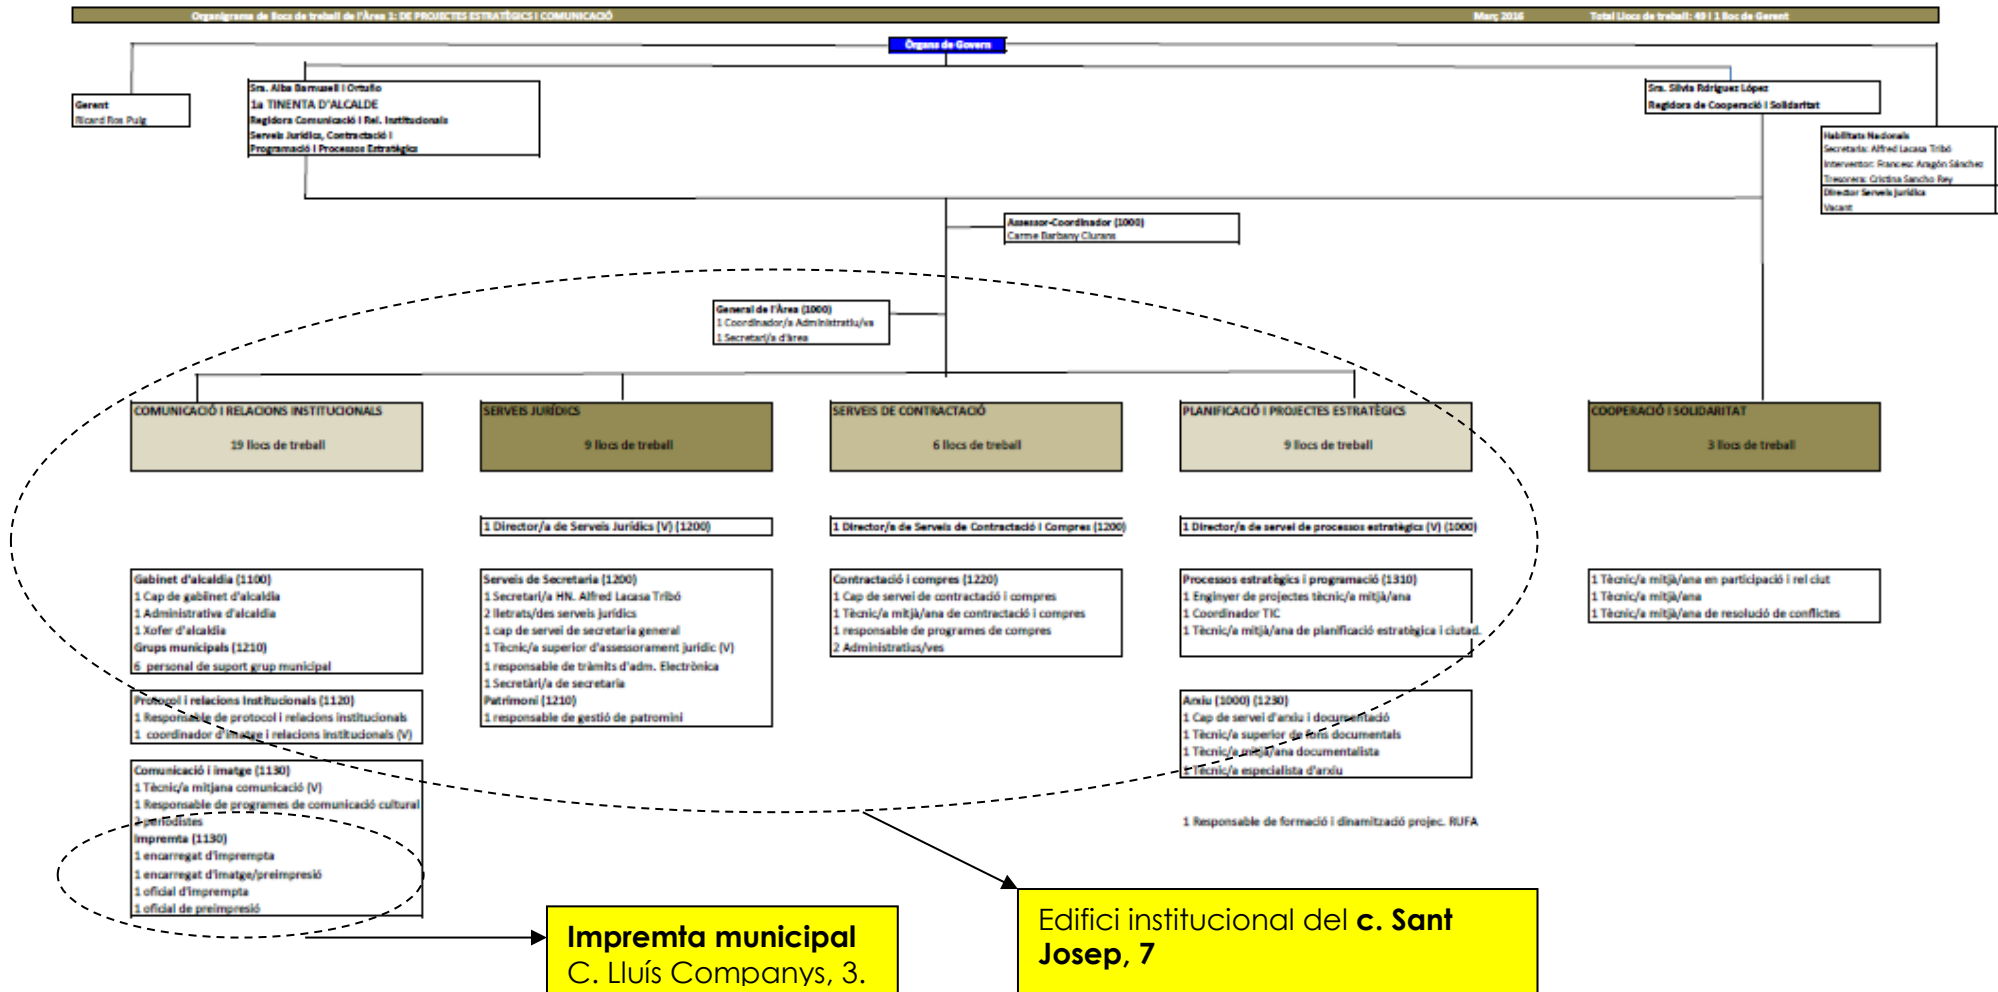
Organigrama de llocs de treball de l'Àrea 1: DE PROJECTES ESTRATÈGICS I COMUNICACIÓ Març 2016 Total Llocs de treball: 49 i 1 lloc de Gerent

Òrgans de Govern

Gerent
Ricard Ros Puig

Sra. Alba Barnusell i Ortuño
1a TINENTA D'ALCALDE
Regidora Comunicació i Rel. Institucionals
Serveis Jurídics, Contractació i
Programació i Processos Estratègics

Sra. Sílvia Rdríguez López
Regidora de Cooperació i Solidaritat

Habilitats Nacionals
Secretaria: Alfred Lacasa Tribó
Interventor: Francesc Aragón Sánchez
Tresorera: Cristina Sancho Rey
Director Serveis Jurídics
Vacant

Assessor-Coordinador (1000)
Carme Barbany Clurans

General de l'Àrea (1000)
1 Coordinador/a Administratiu/va
1 Secretari/a d'àrea

COMUNICACIÓ I RELACIONS INSTITUCIONALS
19 llocs de treball

SERVEIS JURÍDICS
9 llocs de treball

SERVEIS DE CONTRACTACIÓ
6 llocs de treball

PLANIFICACIÓ I PROJECTES ESTRATÈGICS
9 llocs de treball

COOPERACIÓ I SOLIDARITAT
3 llocs de treball

1 Director/a de Serveis Jurídics (V) (1200)

1 Director/a de Serveis de Contractació i Compres (1200)

1 Director/a de servei de processos estratègics (V) (1000)

Gabinet d'alcaldia (1100)
1 Cap de gabinet d'alcaldia
1 Administrativa d'alcaldia
1 Xofer d'alcaldia
Grups municipals (1210)
6 personal de suport grup municipal

Protocol i relacions Institucionals (1120)
1 Responsable de protocol i relacions institucionals
1 coordinador d'imatge i relacions institucionals (V)

Comunicació i imatge (1130)
1 Tècnic/a mitjana comunicació (V)
1 Responsable de programes de comunicació cultural
2 periodistes
Impremta (1130)
1 encarregat d'impremta
1 encarregat d'imatge/preimpresió
1 oficial d'impremta
1 oficial de preimpresió

Serveis de Secretaria (1200)
1 Secretari/a HN. Alfred Lacasa Tribó
2 lletrats/des serveis jurídics
1 cap de servei de secretaria general
1 Tècnic/a superior d'assessorament jurídic (V)
1 responsable de tràmits d'adm. Electrònica
1 Secretàri/a de secretaria
Patrimoni (1210)
1 responsable de gestió de patrimoni

Contractació i compres (1220)
1 Cap de servei de contractació i compres
1 Tècnic/a mitjà/ana de contractació i compres
1 responsable de programes de compres
2 Administratius/ves

Processos estratègics i programació (1310)
1 Enginyer de projectes tècnic/a mitjà/ana
1 Coordinador TIC
1 Tècnic/a mitjà/ana de planificació estratègica i ciutad.

Arxiu (1000) (1230)
1 Cap de servei d'arxiu i documentació
1 Tècnic/a superior de fons documentals
1 Tècnic/a mitjà/ana documentalista
1 Tècnic/a especialista d'arxiu

1 Responsable de formació i dinamització projec. RUFA

1 Tècnic/a mitjà/ana en participació i rel ciut
1 Tècnic/a mitjà/ana
1 Tècnic/a mitjà/ana de resolució de conflictes

Impremta municipal
C. Lluís Companys, 3.

Edifici institucional del c. Sant Josep, 7